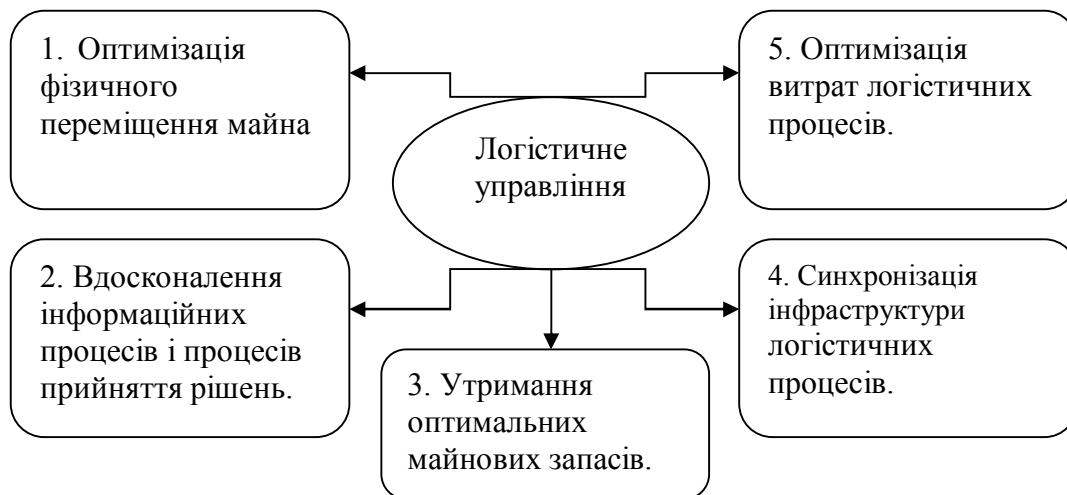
1. Оптимізація фізичного переміщення майна

Логістичне управління

5. Оптимізація витрат логістичних процесів.

2. Вдосконалення інформаційних процесів і процесів прийняття рішень.

3. Утримання оптимальних майнових запасів.

4. Синхронізація інфраструктури логістичних процесів.